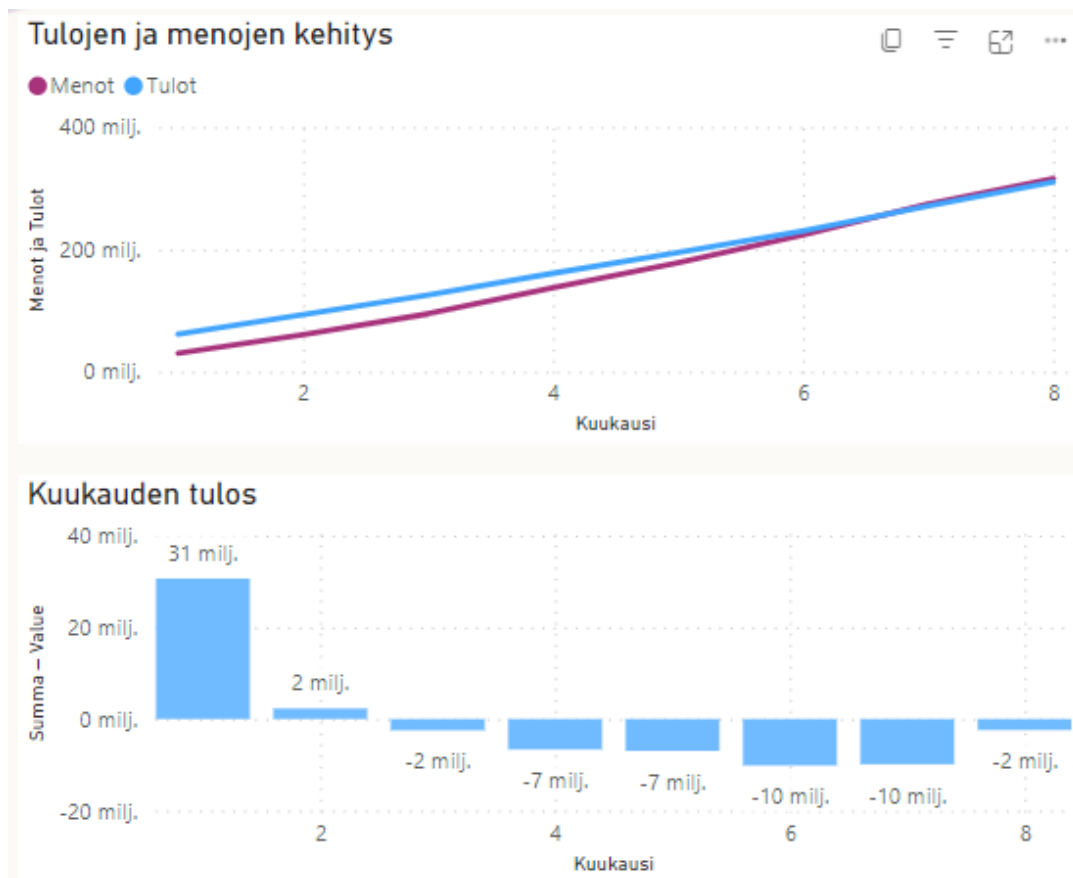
Tulojen ja menojen kehitys

Menot Tulot

400 milj.
200 milj.
0 milj.

Menot ja Tulot

2
4
6
8

Kuukausi

Kuukauden tulos

40 milj.
20 milj.
0 milj.
-20 milj.

Summa – Value

31 milj.
2 milj.
-2 milj.
-7 milj.
-7 milj.
-10 milj.
-10 milj.
-2 milj.

2
4
6
8

Kuukausi